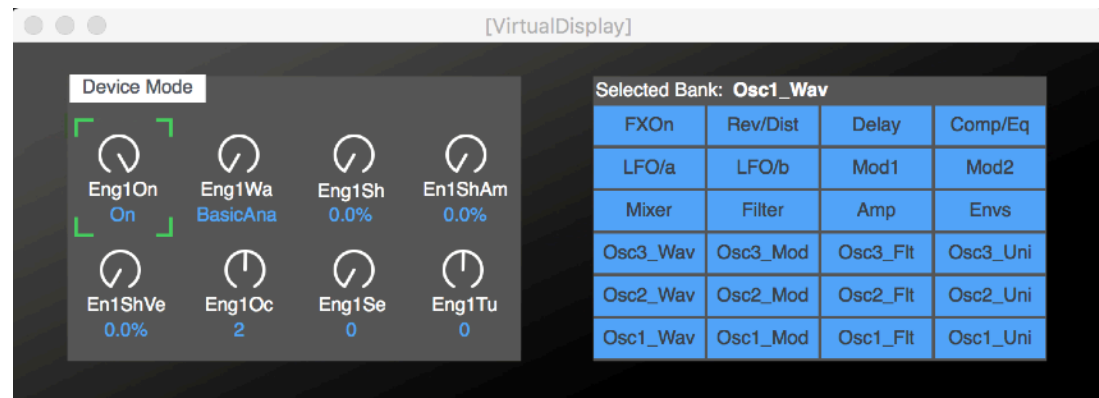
[VirtualDisplay]

Device Mode

Eng1On
On

Eng1Wa
BasicAna

Eng1Sh
0.0%

En1ShAm
0.0%

En1ShVe
0.0%

Eng1Oc
2

Eng1Se
0

Eng1Tu
0

Selected Bank: **Osc1_Wav**

| FXOn | Rev/Dist | Delay | Comp/Eq |
|---|---|---|---|
| LFO/a | LFO/b | Mod1 | Mod2 |
| Mixer | Filter | Amp | Envs |
| Osc3_Wav | Osc3_Mod | Osc3_Flt | Osc3_Uni |
| Osc2_Wav | Osc2_Mod | Osc2_Flt | Osc2_Uni |
| Osc1_Wav | Osc1_Mod | Osc1_Flt | Osc1_Uni |